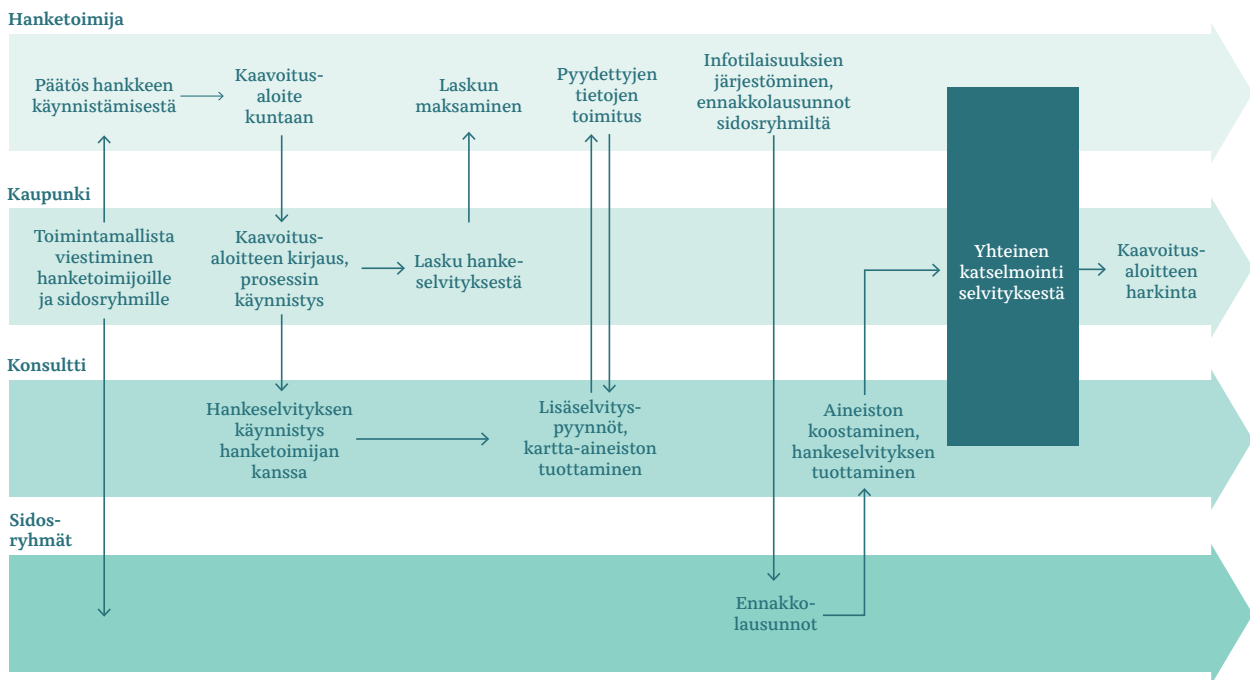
Hanketoimija

Päätös hankkeen käynnistämisestä

Kaavoitusaloite kuntaan

Laskun maksaminen

Pyydettyjen tietojen toimitus

Infotilaisuuksien järjestöminen, ennakkolausunnot sidosryhmiltä

Kaupunki

Toimintamallista viestiminen hanketoimijoille ja sidosryhmille

Kaavoitusaloitteen kirjaus, prosessin käynnistys

Lasku hankeselvityksestä

Yhteinen katselmointi selvityksestä

Kaavoitusaloitteen harkinta

Konsultti

Hankeselvityksen käynnistys hanketoimijan kanssa

Lisäselvityspyynnöt, kartta-aineiston tuottaminen

Aineiston koostaminen, hankeselvityksen tuottaminen

Sidosryhmät

Ennakkolausunnot